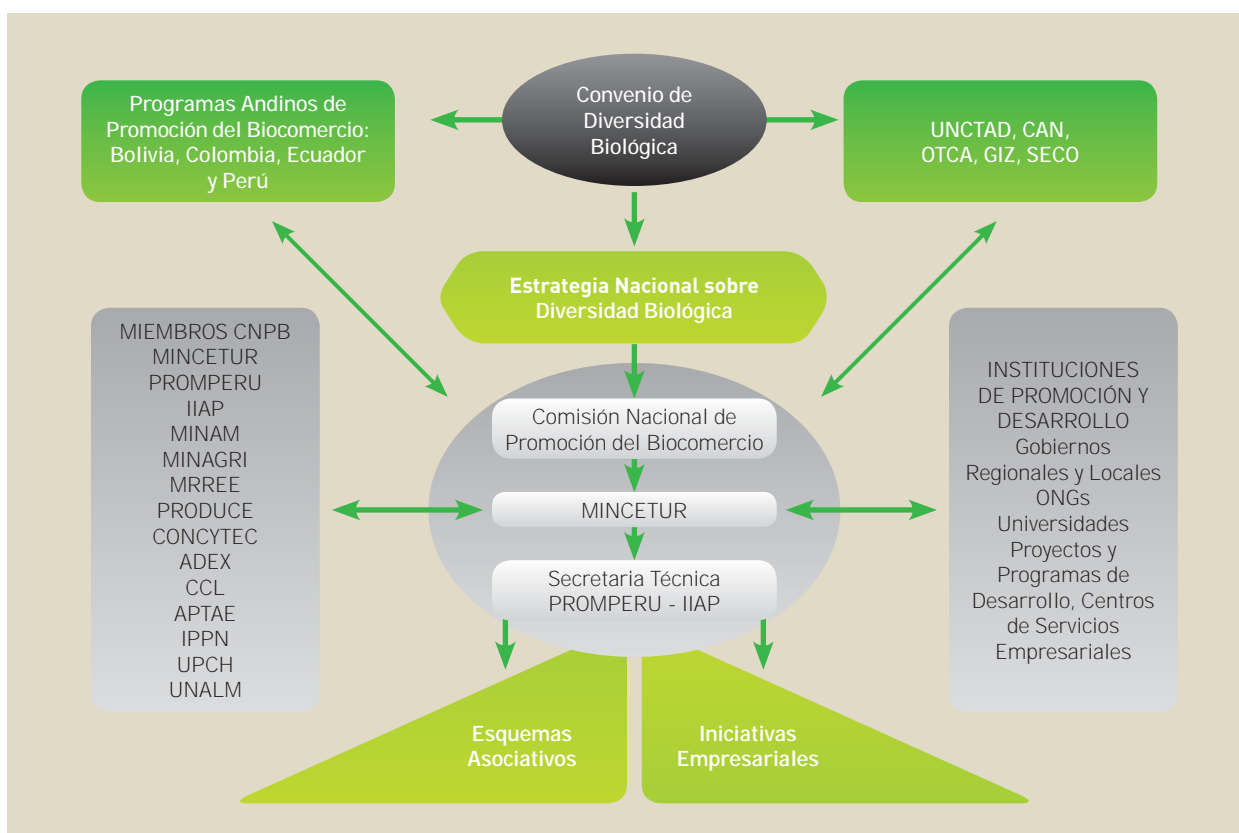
Programas Andinos de Promoción del Biocomercio: Bolivia, Colombia, Ecuador y Perú

Convenio de Diversidad Biológica

UNCTAD, CAN, OTCA, GIZ, SECO

Estrategia Nacional sobre Diversidad Biológica

MIEMBROS CNPB
MINCETUR
PROMPERU
IIAP
MINAM
MINAGRI
MRREE
PRODUCE
CONCYTEC
ADEX
CCL
APTAE
IPPN
UPCH
UNALM

Comisión Nacional de Promoción del Biocomercio

MINCETUR

Secretaria Técnica PROMPERU - IIAP

INSTITUCIONES DE PROMOCIÓN Y DESARROLLO
Gobiernos Regionales y Locales
ONGs
Universidades
Proyectos y Programas de Desarrollo, Centros de Servicios Empresariales

Esquemas Asociativos

Iniciativas Empresariales